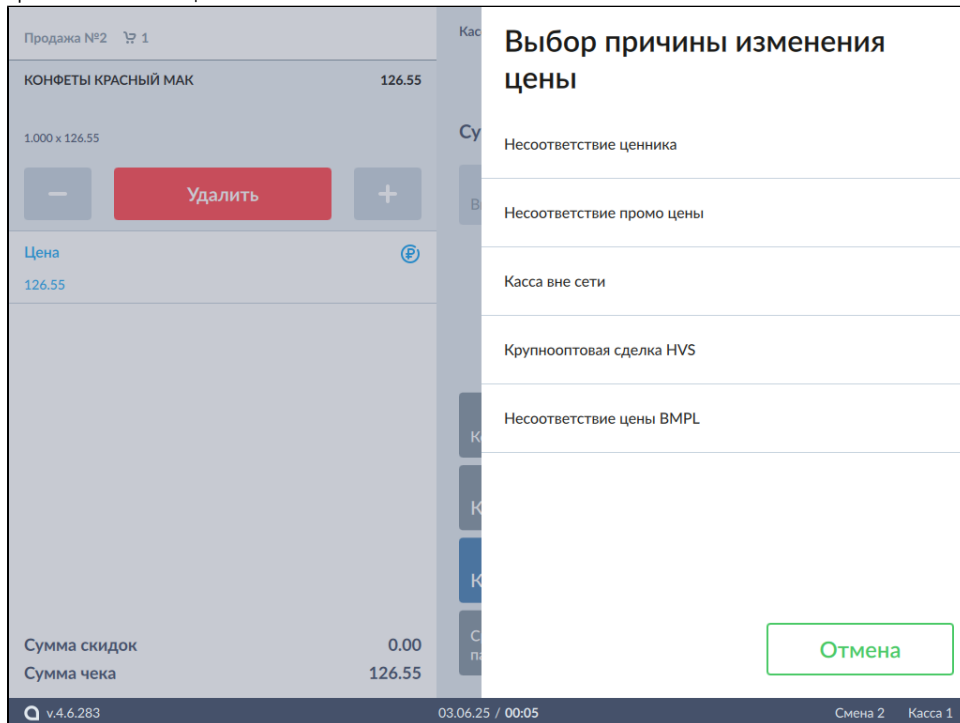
Продажа №2 1

КОНФЕТЫ КРАСНЫЙ МАК 126.55

1.000 x 126.55

−
Удалить
+

Цена
126.55

Сумма скидок 0.00
Сумма чека 126.55

Кас

Су

Выбор причины изменения цены

Несоответствие ценника

Несоответствие промо цены

Касса вне сети

Крупнооптовая сделка HVS

Несоответствие цены BMPL

Отмена

v.4.6.283 03.06.25 / 00:05 Смена 2 Касса 1